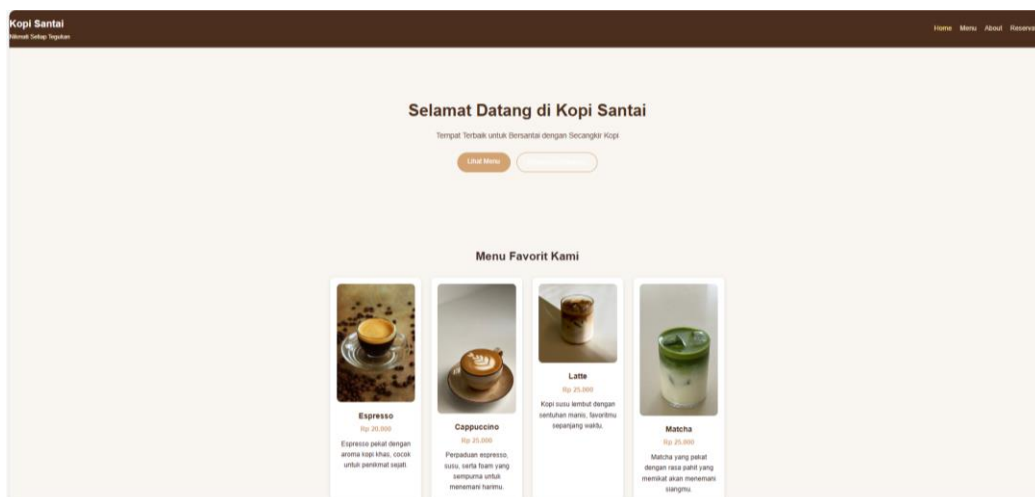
Kopi Santai
Nikmati Setiap Tegukan

Home Menu About Reserva

Selamat Datang di Kopi Santai

Tempat Terbaik untuk Bersantai dengan Secangkir Kopi

Lihat Menu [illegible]

Menu Favorit Kami

Espresso
Rp 20.000
Espresso pekat dengan aroma kopi khas, cocok untuk penikmat sejati.

Cappuccino
Rp 25.000
Perpaduan espresso, susu, serta foam yang sempurna untuk menemani harimu.

Latte
Rp 25.000
Kopi susu lembut dengan sentuhan manis, favoritmu sepanjang waktu.

Matcha
Rp 25.000
Matcha yang pekat dengan rasa pahit yang memikat akan menemani siangmu.